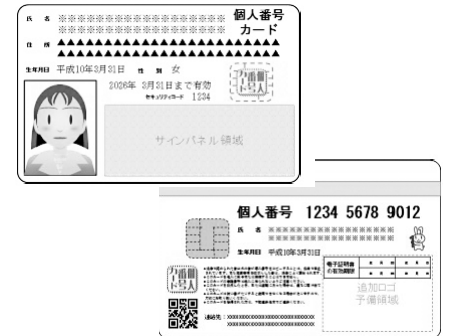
氏 名 ※※※※※※※※※※※※※※※ ※※※※※※※※※※※※※※※

個人番号 カード

住 所 ▲▲▲▲▲▲▲▲▲▲▲▲▲▲▲▲▲▲▲▲ ▲▲▲▲▲▲▲▲▲▲▲▲▲▲▲▲▲

生年月日 平成10年3月31日 性 別 女

2026年 3月31日まで有効

セキュリティコード 1234

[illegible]

サインパネル領域

個人番号 1234 5678 9012

氏 名 ※※※※※※※※※※※※※※※

生年月日 平成10年3月31日

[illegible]

電子証明書の有効期限

追加ロゴ 予備領域

連絡先：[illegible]